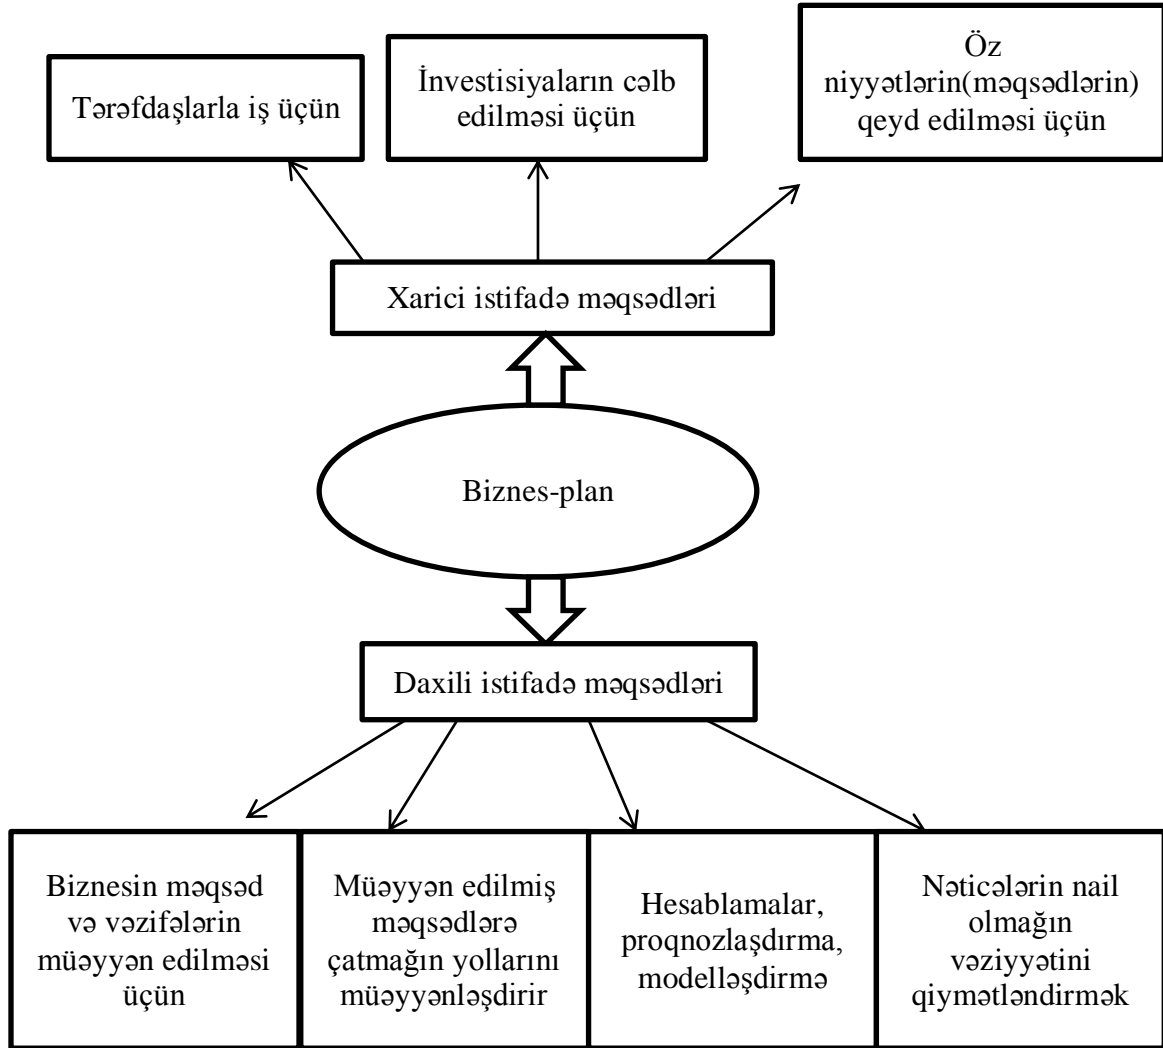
Tərəfdaşlarla iş üçün

İnvestisiyaların cəlb edilməsi üçün

Öz niyyətlərin(məqsədlərin) qeyd edilməsi üçün

Xarici istifadə məqsədləri

Biznes-plan

Daxili istifadə məqsədləri

Biznesin məqsəd və vəzifələrin müəyyən edilməsi üçün

Müəyyən edilmiş məqsədlərə çatmağın yollarını müəyyənləşdirir

Hesablamalar, proqnozlaşdırma, modelləşdirmə

Nəticələrin nail olmağın vəziyyətini qiymətləndirmək